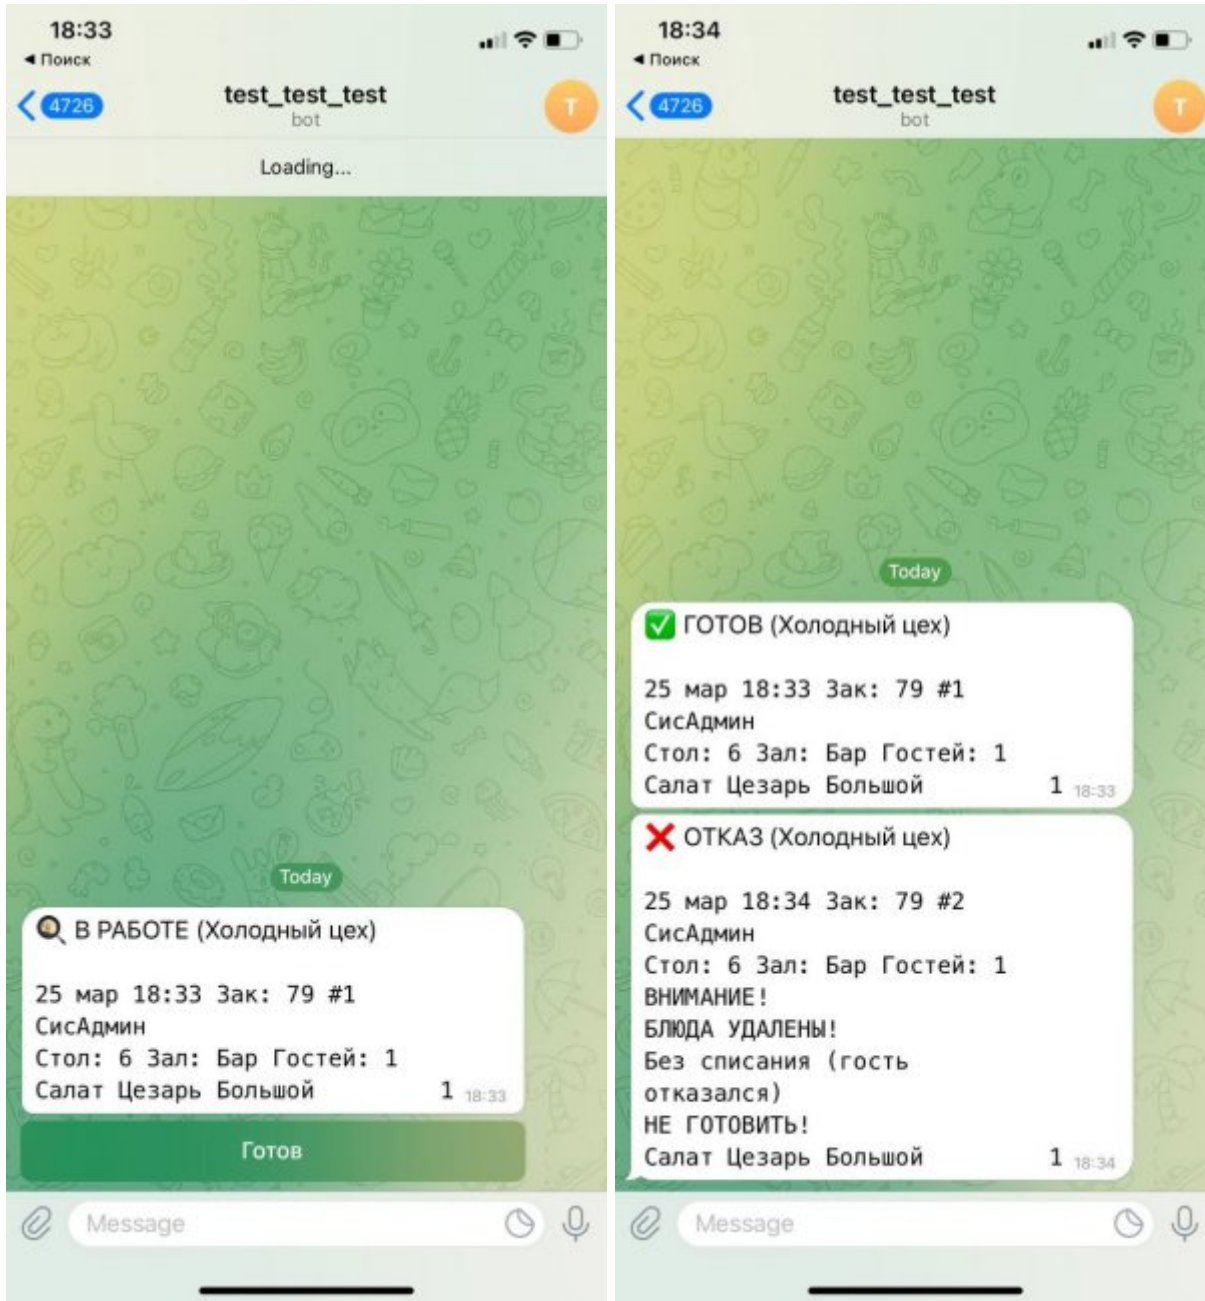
18:33
◂ Поиск

4726 test_test_test
bot
T

Loading...

Today

🔍 В РАБОТЕ (Холодный цех)

25 мар 18:33 Зак: 79 #1
СисАдмин
Стол: 6 Зал: Бар Гостей: 1
Салат Цезарь Большой 1 18:33

Готов

Message

18:34
◂ Поиск

4726 test_test_test
bot
T

Today

✅ ГОТОВ (Холодный цех)

25 мар 18:33 Зак: 79 #1
СисАдмин
Стол: 6 Зал: Бар Гостей: 1
Салат Цезарь Большой 1 18:33

❌ ОТКАЗ (Холодный цех)

25 мар 18:34 Зак: 79 #2
СисАдмин
Стол: 6 Зал: Бар Гостей: 1
ВНИМАНИЕ!
БЛЮДА УДАЛЕНЫ!
Без списания (гость отказался)
НЕ ГОТОВИТЬ!
Салат Цезарь Большой 1 18:34

Message